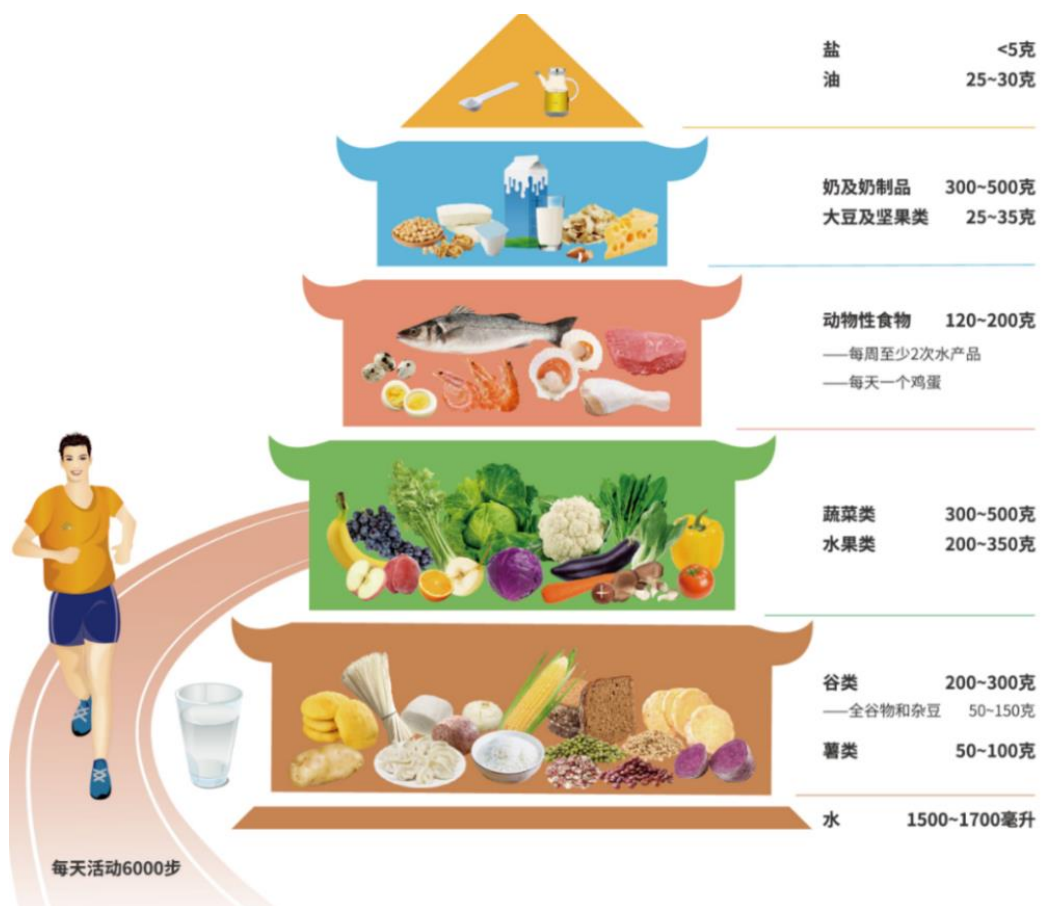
盐 <5克
油 25~30克

奶及奶制品 300~500克
大豆及坚果类 25~35克

动物性食物 120~200克
——每周至少2次水产品
——每天一个鸡蛋

蔬菜类 300~500克
水果类 200~350克

谷类 200~300克
——全谷物和杂豆 50~150克
薯类 50~100克

水 1500~1700毫升

每天活动6000步